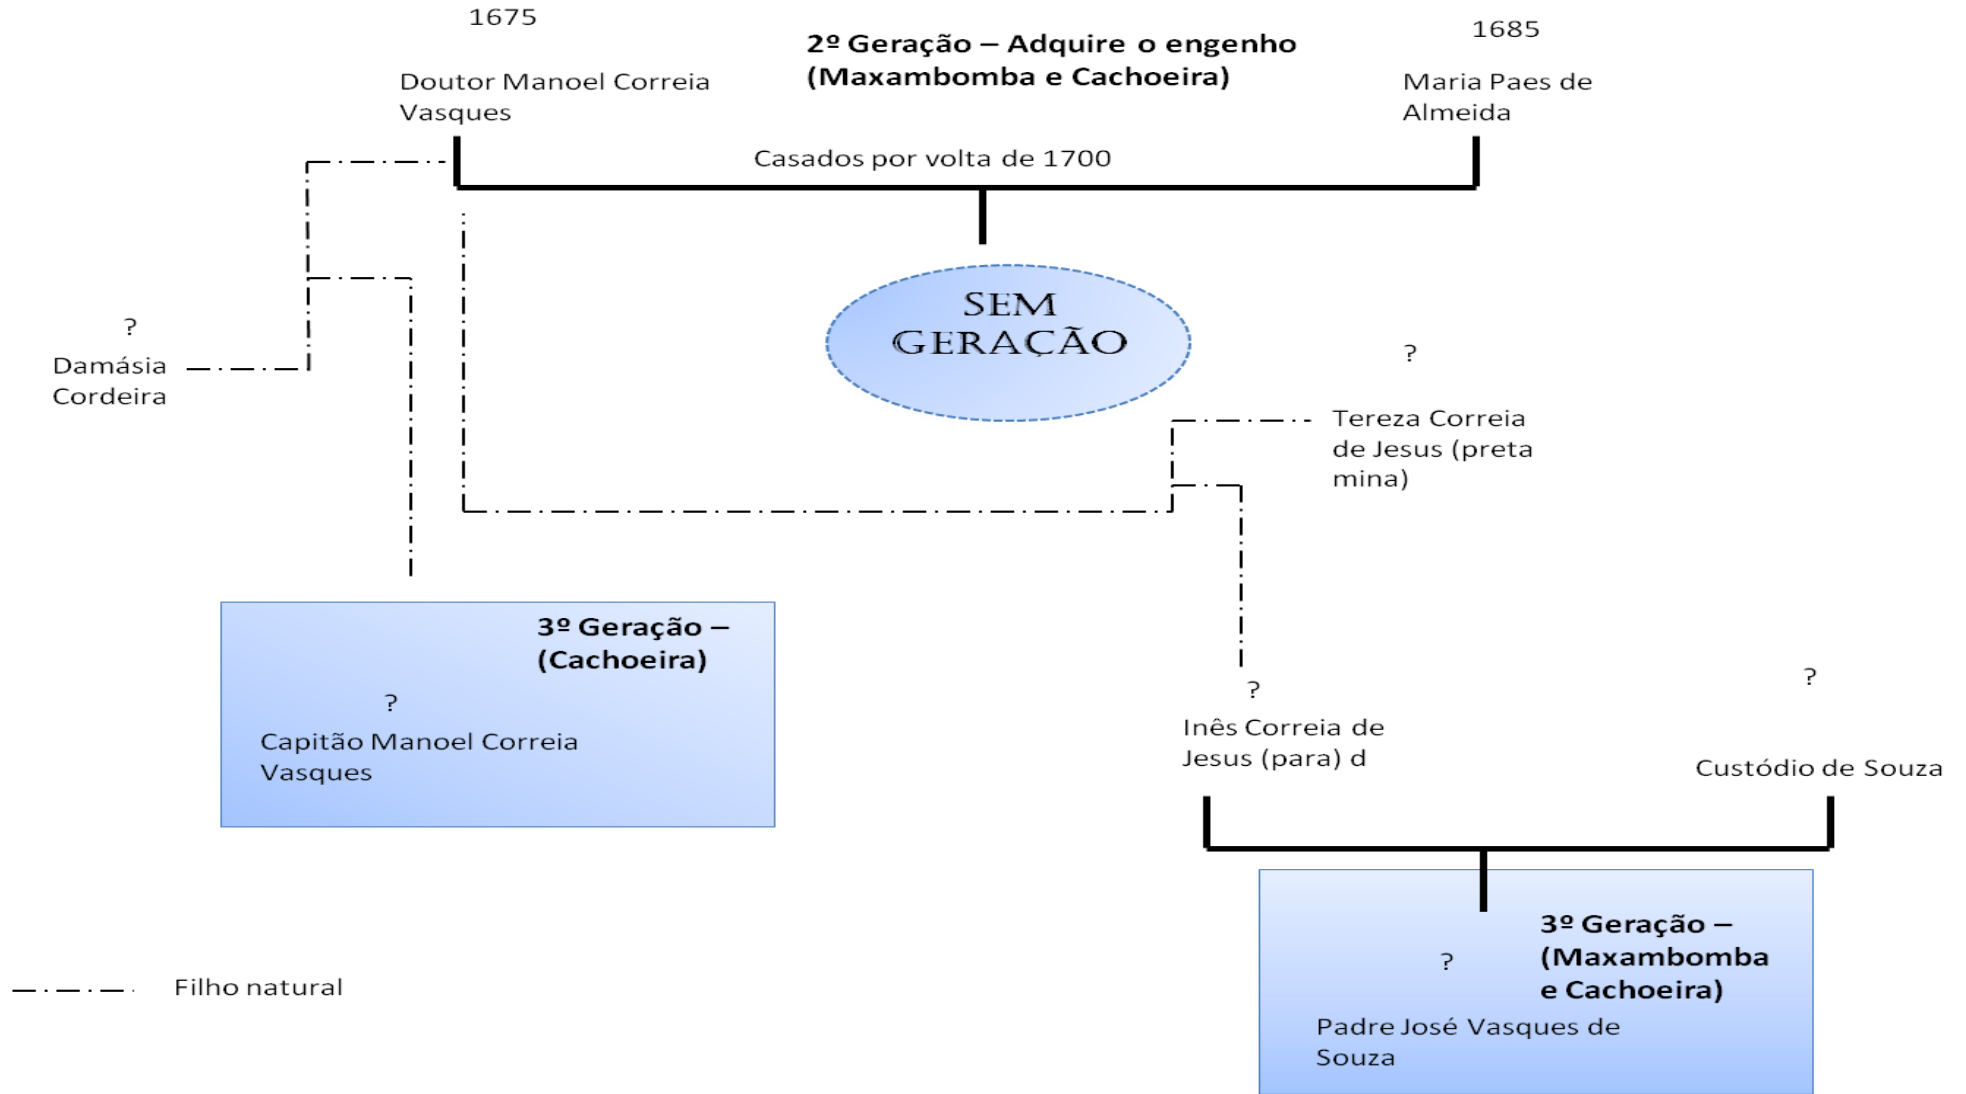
1675

2º Geração – Adquire o engenho (Maxambomba e Cachoeira)

1685

Doutor Manoel Correia Vasques

Maria Paes de Almeida

Casados por volta de 1700

SEM GERAÇÃO

?

Damásia Cordeira

?

Tereza Correia de Jesus (preta mina)

3º Geração – (Cachoeira)

?

Capitão Manoel Correia Vasques

?

Inês Correia de Jesus (para) d

?

Custódio de Souza

3º Geração – (Maxambomba e Cachoeira)

?

Padre José Vasques de Souza

Filho natural